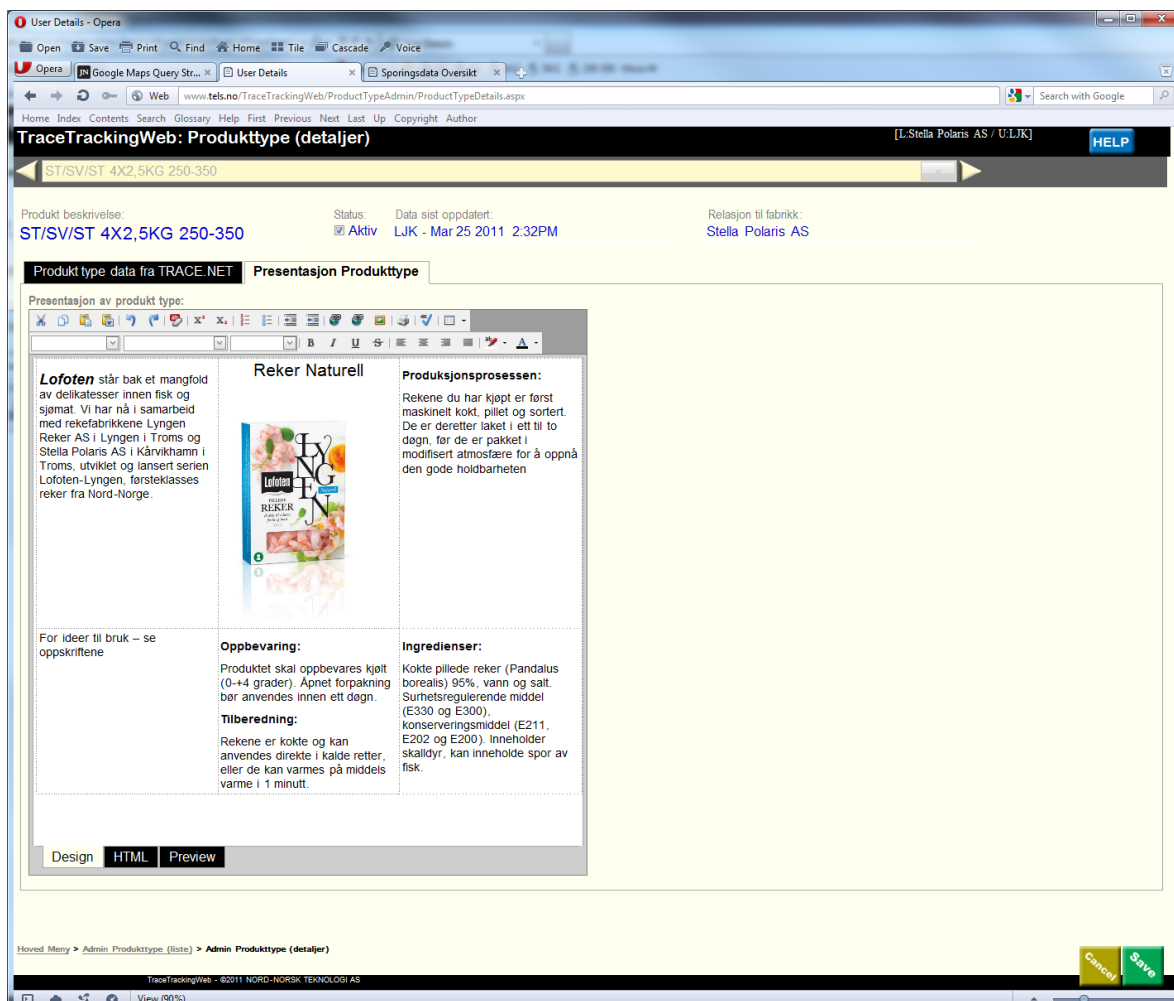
User Details - Opera

Open Save Print Find Home Tile Cascade Voice

Opera Google Maps Query Str... × User Details × Sporingsdata Oversikt ×

Web www.tels.no/TraceTrackingWeb/ProductTypeAdmin/ProductTypeDetails.aspx

Search with Google

Home Index Contents Search Glossary Help First Previous Next Last Up Copyright Author

TraceTrackingWeb: Produkttype (detaljer)

[L:Stella Polaris AS / U:LJK]

HELP

ST/SV/ST 4X2,5KG 250-350

Produkt beskrivelse:
ST/SV/ST 4X2,5KG 250-350

Status:
Aktiv

Data sist oppdatert:
LJK - Mar 25 2011 2:32PM

Relasjon til fabrikk:
Stella Polaris AS

Produkt type data fra TRACE.NET

Presentasjon Produkttype

Presentasjon av produkt type:

B I U S A

| **Lofoten** står bak et mangfold av delikatesser innen fisk og sjømat. Vi har nå i samarbeid med rekefabrikkene Lyngen Reker AS i Lyngen i Troms og Stella Polaris AS i Kårvikhamn i Troms, utviklet og lansert serien Lofoten-Lyngen, førsteklasses reker fra Nord-Norge. | Reker Naturell Lofoten LYNGEN PILLEDE REKER | **Produksjonsprosessen:** Rekene du har kjøpt er først maskinelt kokt, pillet og sortert. De er deretter laket i ett til to døgn, før de er pakket i modifisert atmosfære for å oppnå den gode holdbarheten |
|---|---|---|
| For ideer til bruk – se oppskriftene | **Oppbevaring:** Produktet skal oppbevares kjølt (0-+4 grader). Åpnet forpakning bør anvendes innen ett døgn. **Tilberedning:** Rekene er kokte og kan anvendes direkte i kalde retter, eller de kan varmes på middels varme i 1 minutt. | **Ingredienser:** Kokte pillede reker (Pandalus borealis) 95%, vann og salt. Surhetsregulerende middel (E330 og E300), konserveringsmiddel (E211, E202 og E200). Inneholder skalldyr, kan inneholde spor av fisk. |

Design HTML Preview

Hoved Meny > Admin Produkttype (liste) > Admin Produkttype (detaljer)

Cancel Save

TraceTrackingWeb - ©2011 NORD-NORSK TEKNOLOGI AS

View (90%)